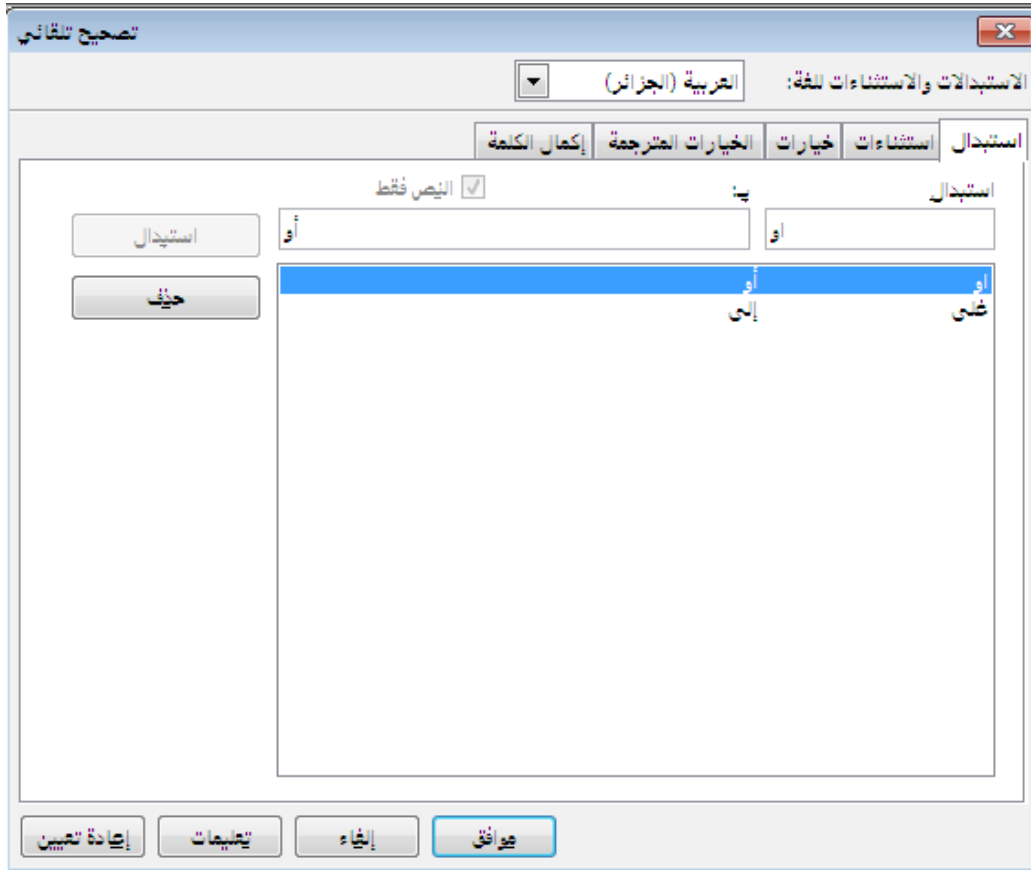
تصحيح تلقائي

الاستبدالات والاستثناءات للغة: العربية (الجزائر)

استبدال | استثناءات | خيارات | الخيارات المترجمة | إكمال الكلمة

استبدال

ب:

النص فقط

او

أو

استبدال

حذف

| | |
|---|---|
| او | أو |
| على | إلى |

موافق

إلغاء

تعليمات

إعادة تعيين